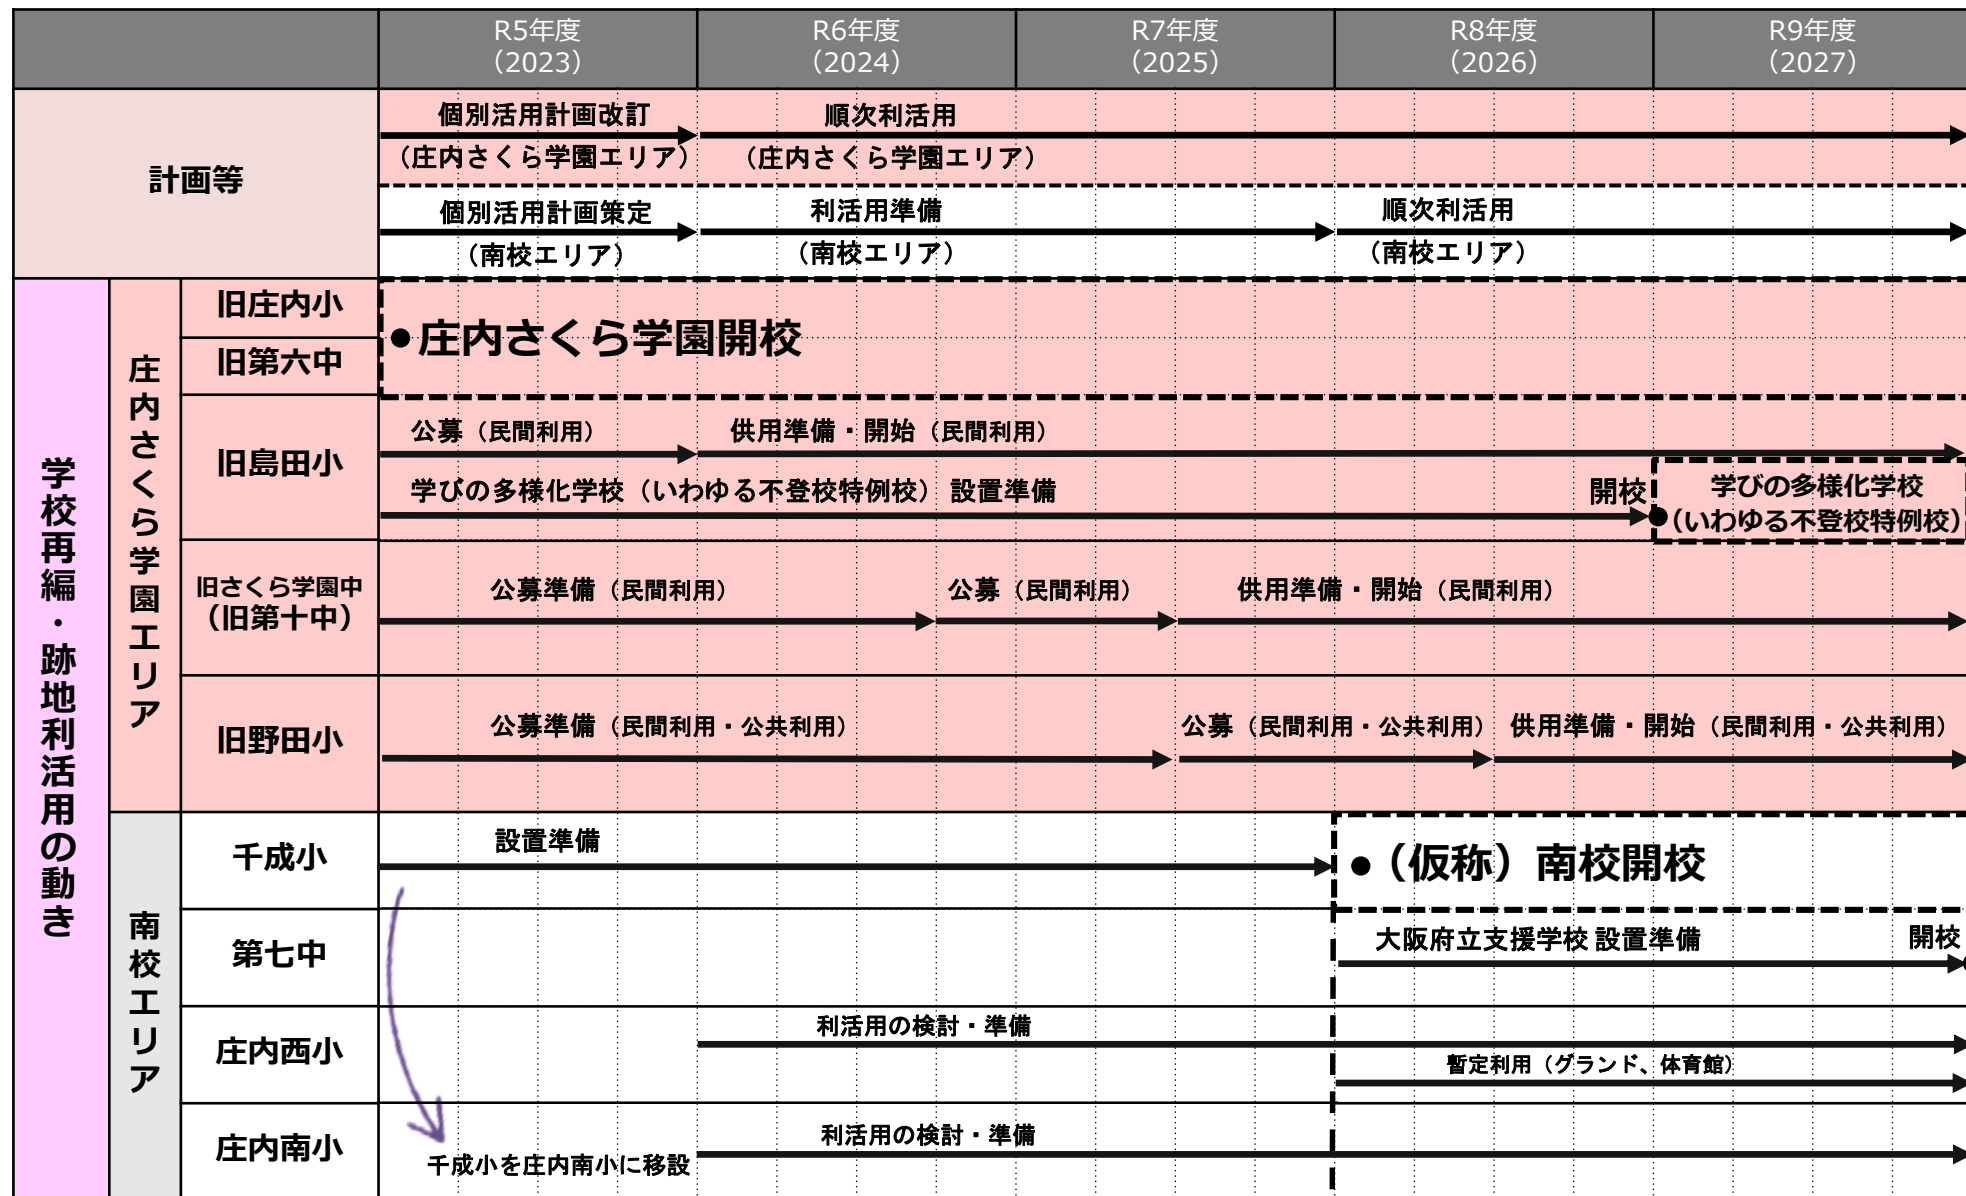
| | | | R5年度（2023） | R6年度（2024） | R7年度（2025） | R8年度（2026） | R9年度（2027） |
|---|---|---|---|---|---|---|---|
| 計画等 | | | 個別活用計画改訂（庄内さくら学園エリア） | 順次利活用（庄内さくら学園エリア） | | | |
| | | | 個別活用計画策定（南校エリア） | 利活用準備（南校エリア） | | 順次利活用（南校エリア） | |
| 学校再編・跡地利活用の動き | 庄内さくら学園エリア | 旧庄内小 | ●庄内さくら学園開校 | | | | |
| | | 旧第六中 | | | | | |
| | | 旧島田小 | 公募（民間利用） | 供用準備・開始（民間利用） | | | |
| | | | 学びの多様化学校（いわゆる不登校特例校）設置準備 | | | 開校 | 学びの多様化学校（いわゆる不登校特例校） |
| | | 旧さくら学園中（旧第十中） | 公募準備（民間利用） | | 公募（民間利用） | 供用準備・開始（民間利用） | |
| | | 旧野田小 | 公募準備（民間利用・公共利用） | | 公募（民間利用・公共利用） | 供用準備・開始（民間利用・公共利用） | |
| | 南校エリア | 千成小 | 設置準備 | | | ●（仮称）南校開校 | |
| | | 第七中 | | | | 大阪府立支援学校 設置準備 | 開校 |
| | | 庄内西小 | | 利活用の検討・準備 | | 暫定利用（グランド、体育館） | |
| | | 庄内南小 | 千成小を庄内南小に移設 | 利活用の検討・準備 | | | |